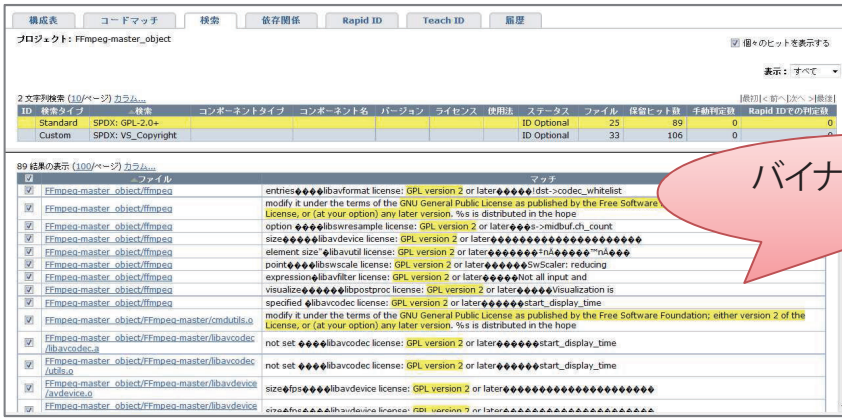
構成表 | コードマッチ | 検索 | 依存関係 | Rapid ID | Teach ID | 履歴

プロジェクト: FFmpeg-master_object

個々のヒットを表示する

表示: すべて

2 文字列検索 (10/ページ) カラム...

[最初|< 前へ|次へ >|最後]

| ID | 検索タイプ | 検索 | コンポーネントタイプ | コンポーネント名 | バージョン | ライセンス | 使用法 | ステータス | ファイル | 保留ヒット数 | 手動判定数 | Rapid IDでの判定数 |
|---|---|---|---|---|---|---|---|---|---|---|---|---|
| 1 | Standard | SPDX: GPL-2.0+ | | | | | | ID Optional | 25 | 89 | 0 | 0 |
| 2 | Custom | SPDX: VS_Copyright | | | | | | ID Optional | 33 | 106 | 0 | 0 |

89 結果の表示 (100/ページ) カラム...

バイナ

| | ファイル | マッチ |
|---|---|---|
| ☑ | FFmpeg-master_object/ffmpeg | entries���libavformat license: GPL version 2 or later�����!dst->codec_whitelist |
| ☑ | FFmpeg-master_object/ffmpeg | modify it under the terms of the GNU General Public License as published by the Free Software License, or (at your option) any later version. %s is distributed in the hope |
| ☑ | FFmpeg-master_object/ffmpeg | option ���libswresample license: GPL version 2 or later�����s->midbuf.ch_count |
| ☑ | FFmpeg-master_object/ffmpeg | size����libavdevice license: GPL version 2 or later�������������������� |
| ☑ | FFmpeg-master_object/ffmpeg | element size"�libavutil license: GPL version 2 or later������ ±nA�����™nA��� |
| ☑ | FFmpeg-master_object/ffmpeg | point����libswscale license: GPL version 2 or later�����SwScaler: reducing |
| ☑ | FFmpeg-master_object/ffmpeg | expression�libavfilter license: GPL version 2 or later����Not all input and |
| ☑ | FFmpeg-master_object/ffmpeg | visualize�����libpostproc license: GPL version 2 or later����Visualization is |
| ☑ | FFmpeg-master_object/ffmpeg | specified �libavcodec license: GPL version 2 or later������start_display_time |
| ☑ | FFmpeg-master_object/FFmpeg-master/cmdutils.o | modify it under the terms of the GNU General Public License as published by the Free Software Foundation; either version 2 of the License, or (at your option) any later version. %s is distributed in the hope |
| ☑ | FFmpeg-master_object/FFmpeg-master/libavcodec/libavcodec.a | not set ���libavcodec license: GPL version 2 or later������start_display_time |
| ☑ | FFmpeg-master_object/FFmpeg-master/libavcodec/utils.o | not set ���libavcodec license: GPL version 2 or later������start_display_time |
| ☑ | FFmpeg-master_object/FFmpeg-master/libavdevice/avdevice.o | size�fps����libavdevice license: GPL version 2 or later�������������������� |
| ☑ | FFmpeg-master_object/FFmpeg-master/libavdevice | size�fps����libavdevice license: GPL version 2 or later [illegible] |